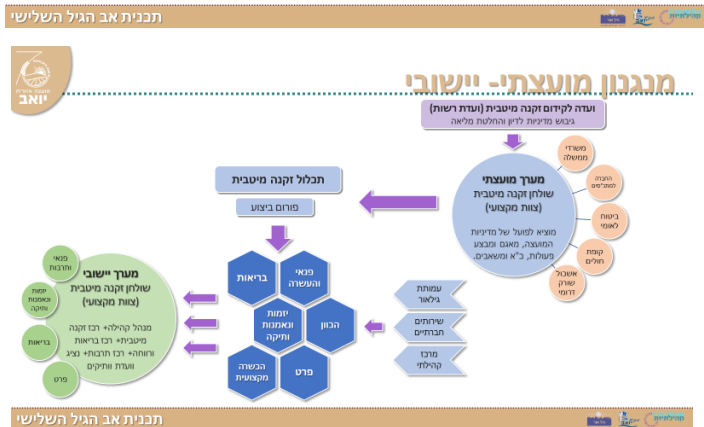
תכנית אב הגיל השלישי

יואב

מנגנון מועצתי- יישובי

ועדה לקידום זקנה מיטבית (ועדת רשות)
גיבוש מדיניות לדיון והחלטת מליאה

מערך מועצתי
שולחן זקנה מיטבית
(צוות מקצועי)
מוציא לפועל של מדיניות המועצה, מאגם ומבצע פעולות, כ"א ומשאבים.

משרדי ממשלה

החברה למתנ"סים

ביטוח לאומי

קופות חולים

אשכול שורק דרומי

תכלול זקנה מיטבית

פורום ביצוע

פנאי והעשרה

בריאות

יזמות ואמנות ותיקה

הכוון

הגשרה מקצועית

פרט

עמותת גילאור

שירותים חברתיים

מרכז קהילתי

מערך יישובי
שולחן זקנה מיטבית
(צוות מקצועי)
מנהל קהילה+ רכז זקנה מיטבית+ רכז בריאות ורווחה+ רכז תרבות+ נציג ועדת וותיקים

פנאי ותרבות

יזמות ואמנות ותיקה

בריאות

פרט

תכנית אב הגיל השלישי